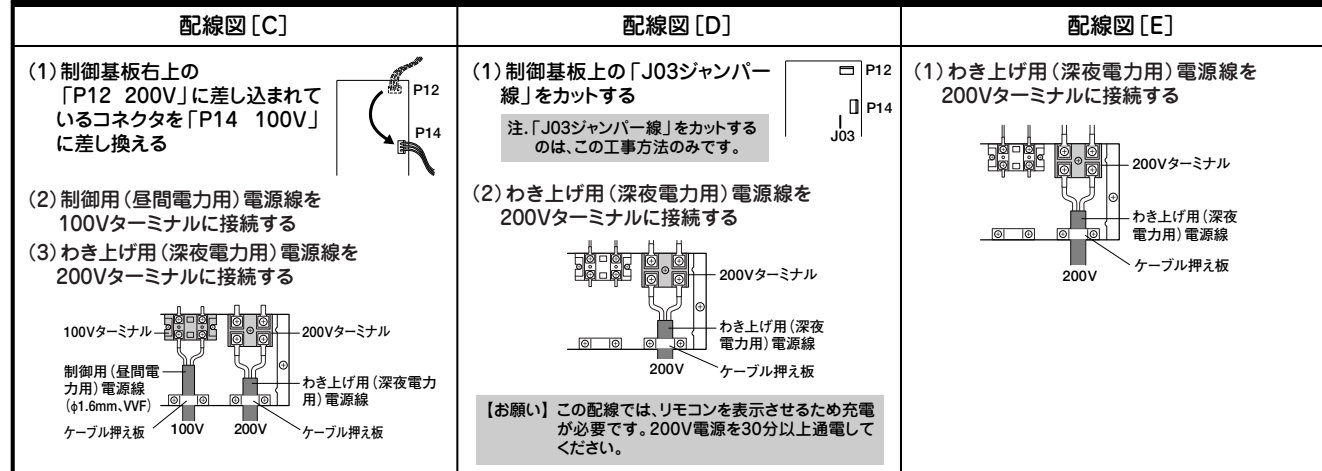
配線図［C］

(1) 制御基板右上の「P12 200V」に差し込まれているコネクタを「P14 100V」に差し換える

P12

P14

(2) 制御用（昼間電力用）電源線を100Vターミナルに接続する

(3) わき上げ用（深夜電力用）電源線を200Vターミナルに接続する

100Vターミナル

200Vターミナル

制御用（昼間電力用）電源線（φ1.6mm、VVF）

わき上げ用（深夜電力用）電源線

ケーブル押え板

100V

200V

ケーブル押え板

配線図［D］

(1) 制御基板上の「J03ジャンパー線」をカットする

P12

P14

J03

注.「J03ジャンパー線」をカットするのは、この工事方法のみです。

(2) わき上げ用（深夜電力用）電源線を200Vターミナルに接続する

200Vターミナル

わき上げ用（深夜電力用）電源線

200V

ケーブル押え板

【お願い】この配線では、リモコンを表示させるため充電が必要です。200V電源を30分以上通電してください。

配線図［E］

(1) わき上げ用（深夜電力用）電源線を200Vターミナルに接続する

200Vターミナル

わき上げ用（深夜電力用）電源線

200V

ケーブル押え板